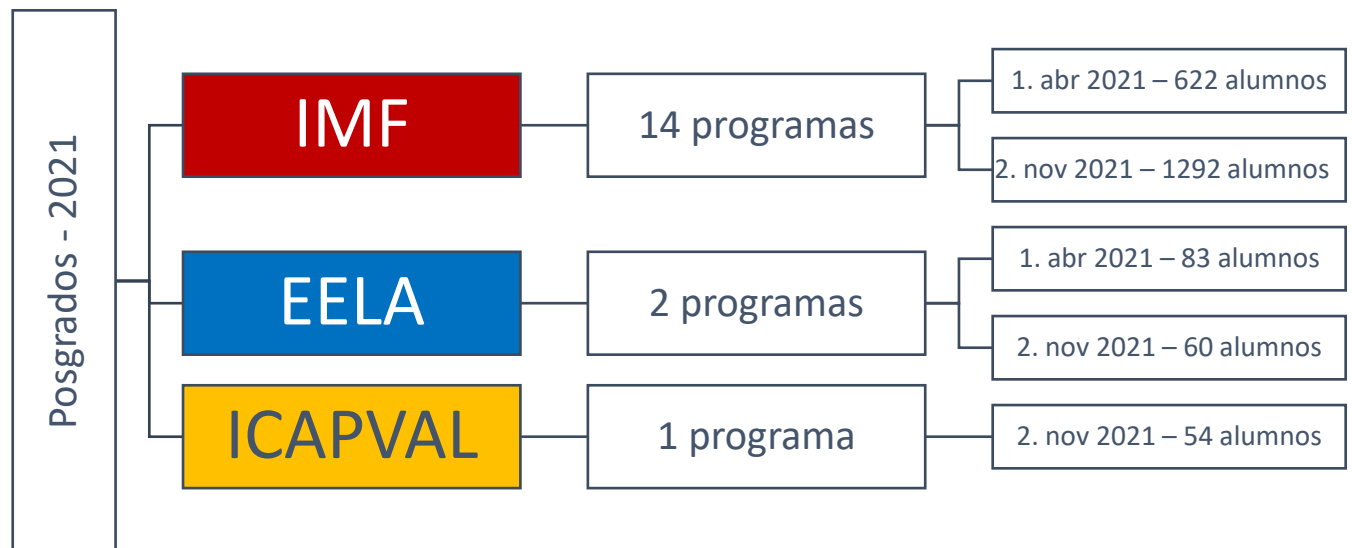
Posgrados - 2021

IMF

14 programas

1. abr 2021 – 622 alumnos

2. nov 2021 – 1292 alumnos

EELA

2 programas

1. abr 2021 – 83 alumnos

2. nov 2021 – 60 alumnos

ICAPVAL

1 programa

2. nov 2021 – 54 alumnos